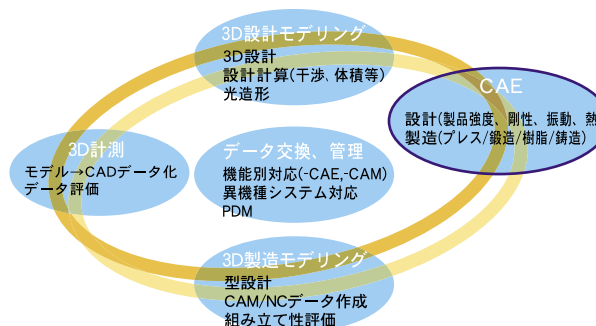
3D設計モデリング
3D設計
設計計算(干渉、体積等)
光造形

CAE
設計(製品強度、剛性、振動、熱
製造(プレス/鍛造/樹脂/鋳造)

3D計測
モデル→CADデータ化
データ評価

データ交換、管理
機能別対応(-CAE,-CAM)
異機種システム対応
PDM

3D製造モデリング
型設計
CAM/NCデータ作成
組み立て性評価